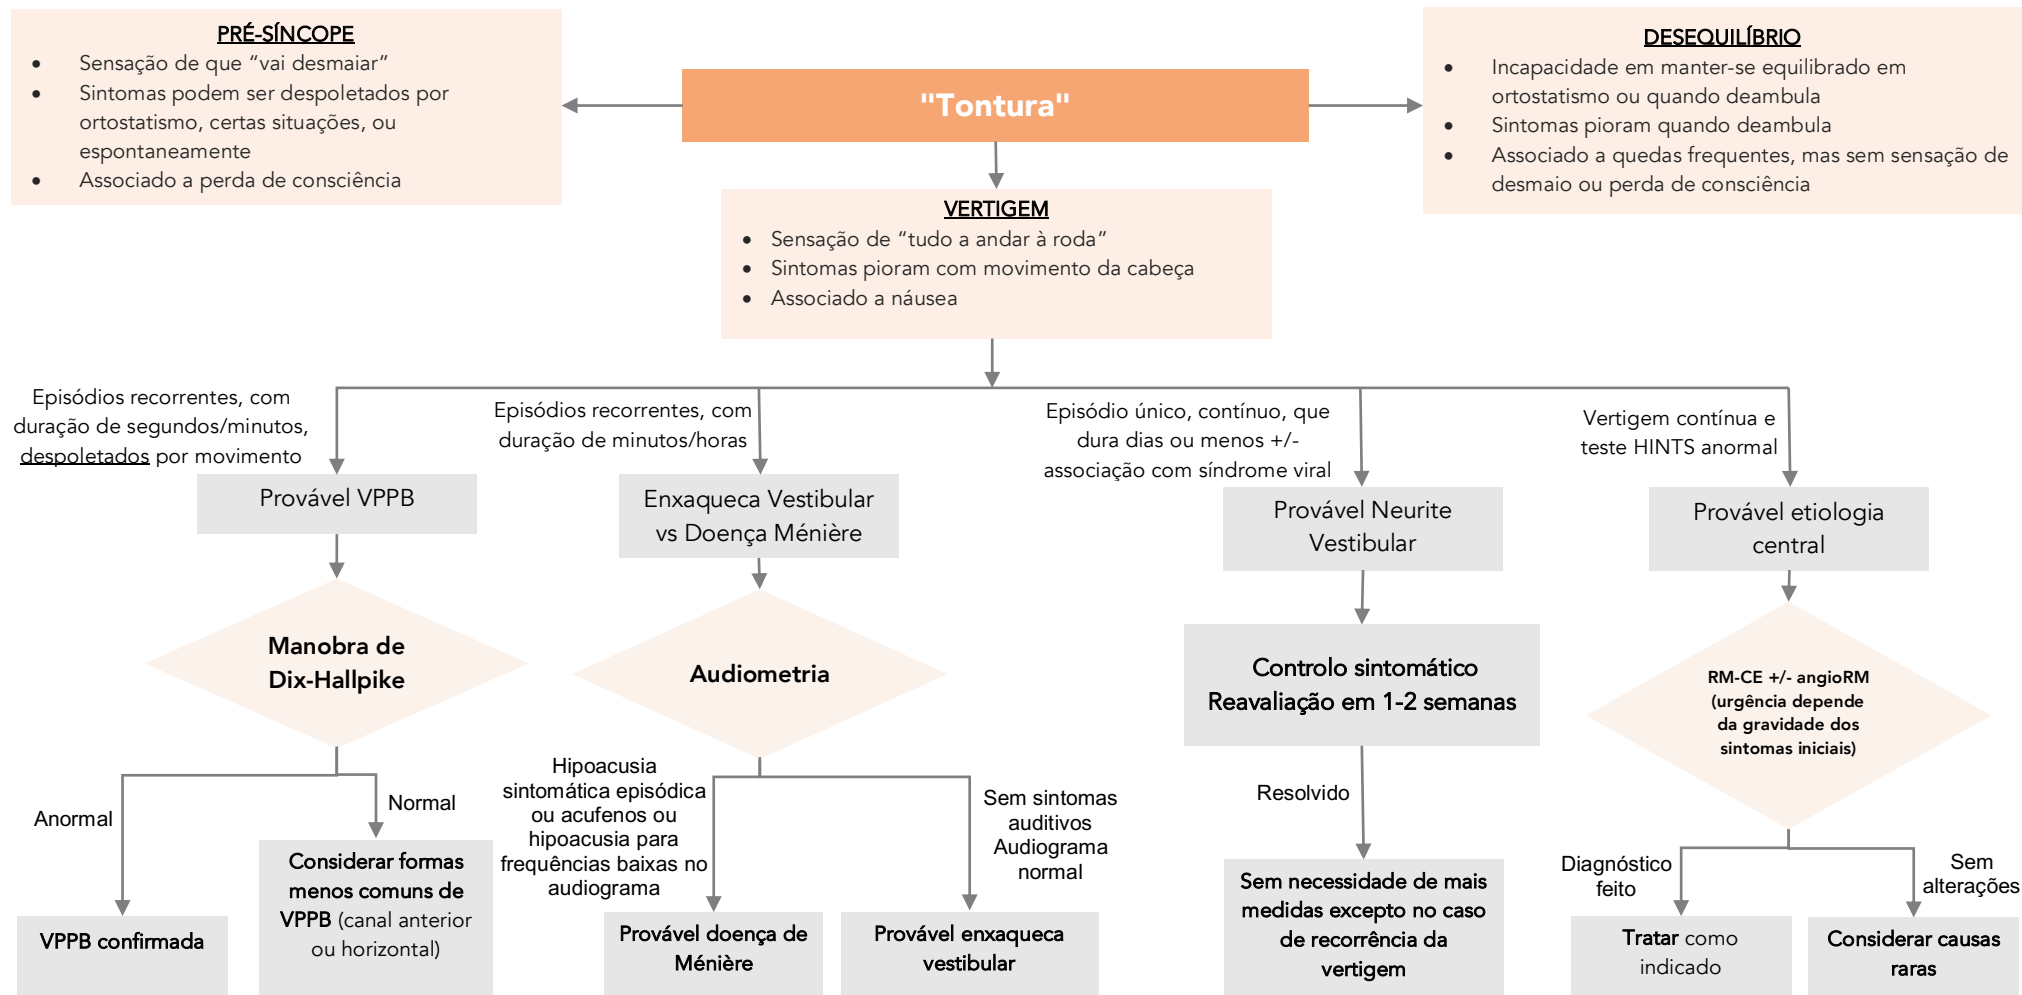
PRÉ-SÍNCOPE
- Sensação de que "vai desmaiar"
- Sintomas podem ser despoletados por ortostatismo, certas situações, ou espontaneamente
- Associado a perda de consciência

"Tontura"

DESEQUILÍBRIO
- Incapacidade em manter-se equilibrado em ortostatismo ou quando deambula
- Sintomas pioram quando deambula
- Associado a quedas frequentes, mas sem sensação de desmaio ou perda de consciência

VERTIGEM
- Sensação de "tudo a andar à roda"
- Sintomas pioram com movimento da cabeça
- Associado a náusea

Episódios recorrentes, com duração de segundos/minutos, despoletados por movimento

Provável VPPB

Manobra de Dix-Hallpike

Anormal

VPPB confirmada

Normal

Considerar formas menos comuns de VPPB (canal anterior ou horizontal)

Episódios recorrentes, com duração de minutos/horas

Enxaqueca Vestibular vs Doença Ménière

Audiometria

Hipoacusia sintomática episódica ou acufenos ou hipoacusia para frequências baixas no audiograma

Provável doença de Ménière

Sem sintomas auditivos Audiograma normal

Provável enxaqueca vestibular

Episódio único, contínuo, que dura dias ou menos +/- associação com síndrome viral

Provável Neurite Vestibular

Controlo sintomático Reavaliação em 1-2 semanas

Resolvido

Sem necessidade de mais medidas excepto no caso de recorrência da vertigem

Vertigem contínua e teste HINTS anormal

Provável etiologia central

RM-CE +/- angioRM (urgência depende da gravidade dos sintomas iniciais)

Diagnóstico feito

Tratar como indicado

Sem alterações

Considerar causas raras